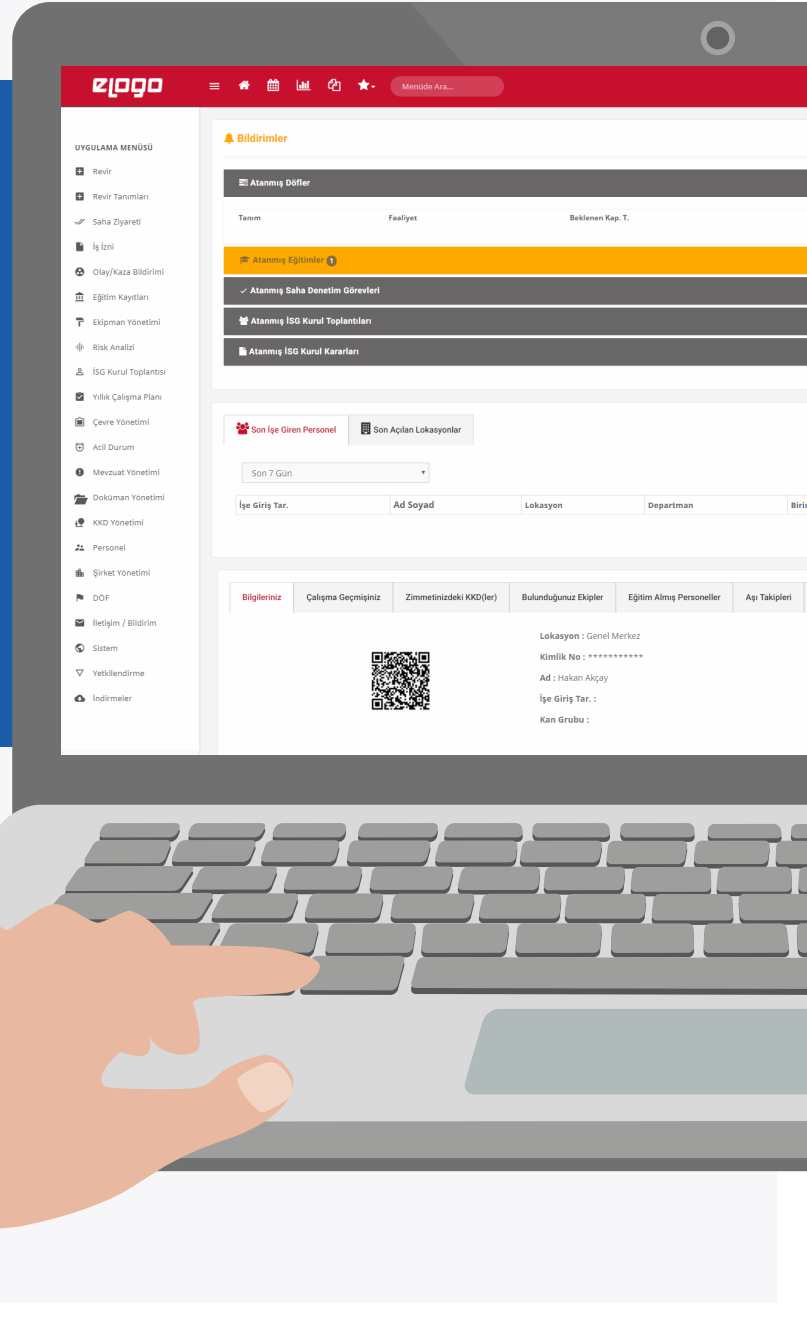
elogo

Menüde Ara...

UYGULAMA MENÜSÜ
Revir
Revir Tanımları
Saha Ziyareti
İş İzni
Olay/Kaza Bildirimi
Eğitim Kayıtları
Ekipman Yönetimi
Risk Analizi
İSG Kurul Toplantısı
Yıllık Çalışma Planı
Çevre Yönetimi
Acil Durum
Mevzuat Yönetimi
Doküman Yönetimi
KKD Yönetimi
Personel
Şirket Yönetimi
DÖF
İletişim / Bildirim
Sistem
Yetkilendirme
İndirmeler

Bildirimler

Atanmış Döfler

| Tanım | Faaliyet | Beklenen Kap. T. |
|---|---|---|

Atanmış Eğitimler 1
Atanmış Saha Denetim Görevleri
Atanmış İSG Kurul Toplantıları
Atanmış İSG Kurul Kararları

Son İşe Giren Personel
Son Açılan Lokasyonlar

Son 7 Gün

| İşe Giriş Tar. | Ad Soyad | Lokasyon | Departman | Biri |
|---|---|---|---|---|

Bilgileriniz
Çalışma Geçmişiniz
Zimmetinizdeki KKD(ler)
Bulunduğunuz Ekipler
Eğitim Almış Personeller
Aşı Takipleri

Lokasyon : Genel Merkez
Kimlik No : ***********
Ad : Hakan Akçay
İşe Giriş Tar. :
Kan Grubu :